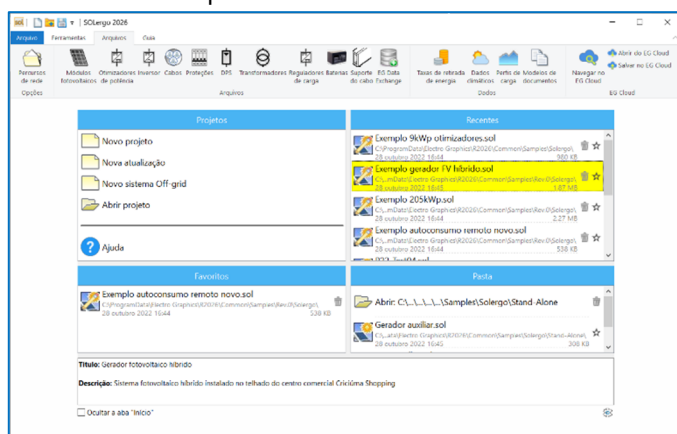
SOLergo 2026

Arquivo Ferramentas Arquivos Guia

Percursos de rede
Opções

Módulos fotovoltaicos Otimizadores de potência Inversor Cabos Proteções DPS Transformadores Reguladores de carga Baterias Suporte do cabo EG Data Exchange
Arquivos

Taxas de retirada de energia Dados climáticos Perfis de carga Modelos de documentos
Dados

Navegar no EG Cloud Abrir do EG Cloud Salvar no EG Cloud
EG Cloud

Projetos

Novo projeto
Nova atualização
Novo sistema Off-grid
Abrir projeto
Ajuda

Recentes

Exemplo 9kWp otimizadores.sol
C:\ProgramData\Electro Graphics\R2026\Common\Samples\Solergo\
28 outubro 2022 16:44 980 KB

Exemplo gerador FV híbrido.sol
C:\...mData\Electro Graphics\R2026\Common\Samples\Rev.0\Solergo\
28 outubro 2022 16:45 1.87 MB

Exemplo 205kWp.sol
C:\...mData\Electro Graphics\R2026\Common\Samples\Rev.0\Solergo\
28 outubro 2022 16:44 2.27 MB

Exemplo autoconsumo remoto novo.sol
C:\...mData\Electro Graphics\R2026\Common\Samples\Rev.0\Solergo\
28 outubro 2022 16:44 538 KB

Favoritos

Exemplo autoconsumo remoto novo.sol
C:\ProgramData\Electro Graphics\R2026\Common\Samples\Rev.0\Solergo\
28 outubro 2022 16:44 538 KB

Pasta

Abrir: C:\...\...\...\Samples\Solergo\Stand-Alone

Gerador auxiliar.sol
C:\...ata\Electro Graphics\R2026\Common\Samples\Solergo\Stand-Alone\
28 outubro 2022 16:45 308 KB

Título: Gerador fotovoltaico híbrido

Descrição: Sistema fotovoltaico híbrido instalado no telhado do centro comercial Criciúma Shopping

Ocultar a aba "Início"